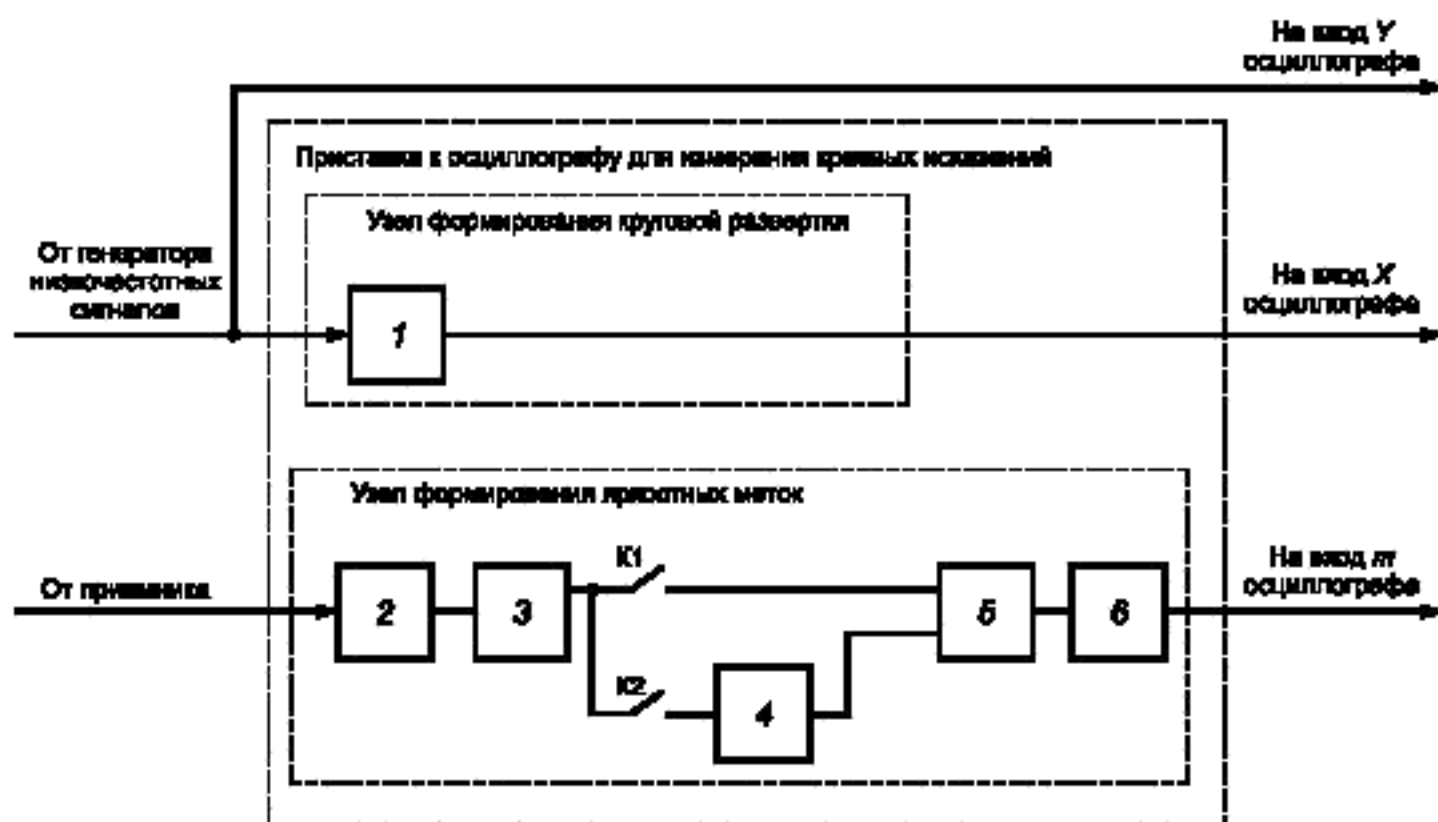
На вход Y осциллографа

Приставка к осциллографу для измерения краевых искажений

Узел формирования круговой развертки

От генератора низкочастотных сигналов

1

На вход X осциллографа

Узел формирования яркостных меток

К1

От приемника

2

3

5

6

На вход Z осциллографа

К2

4